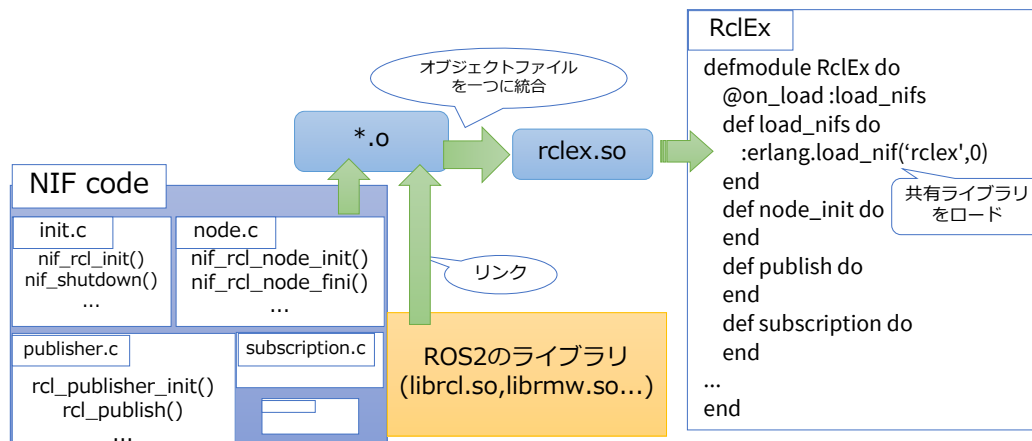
NIF code

init.c
nif_rcl_init()
nif_shutdown()
...

node.c
nif_rcl_node_init()
nif_rcl_node_fini()
...

publisher.c
rcl_publisher_init()
rcl_publish()
...

subscription.c

*.o

オブジェクトファイルを一つに統合

rclex.so

リンク

ROS2のライブラリ
(librcl.so,librmw.so...)

RclEx
defmodule RclEx do
@on_load :load_nifs
def load_nifs do
:erlang.load_nif('rclex',0)
end
def node_init do
end
def publish do
end
def subscription do
end
...
end

共有ライブラリをロード